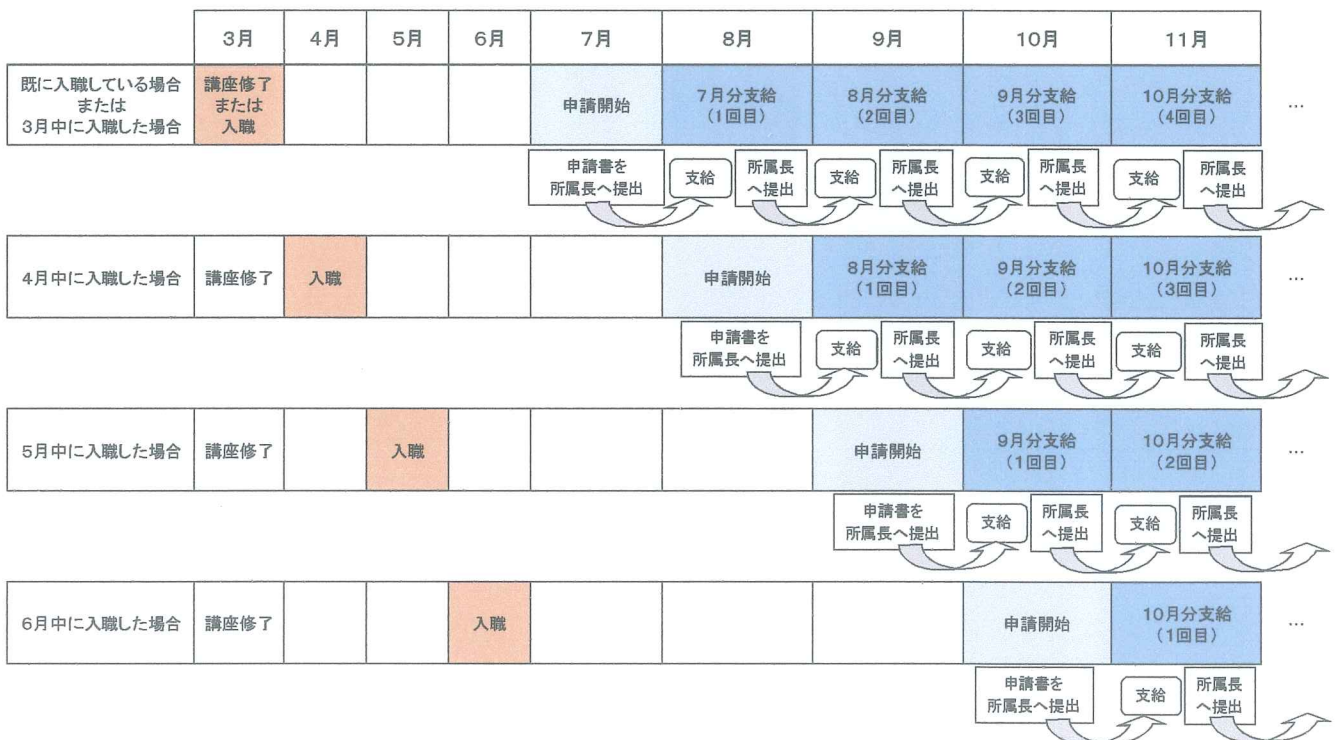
|  | 3月 | 4月 | 5月 | 6月 | 7月 | 8月 | 9月 | 10月 | 11月 |  |
|---|---|---|---|---|---|---|---|---|---|---|
| 既に入職している場合 または 3月中に入職した場合 | 講座修了 または 入職 |  |  |  | 申請開始 | 7月分支給 (1回目) | 8月分支給 (2回目) | 9月分支給 (3回目) | 10月分支給 (4回目) | … |

申請書を所属長へ提出　支給　所属長へ提出　支給　所属長へ提出　支給　所属長へ提出　支給　所属長へ提出

|  |  |  |  |  |  |  |  |  |  |  |
|---|---|---|---|---|---|---|---|---|---|---|
| 4月中に入職した場合 | 講座修了 | 入職 |  |  |  | 申請開始 | 8月分支給 (1回目) | 9月分支給 (2回目) | 10月分支給 (3回目) | … |

申請書を所属長へ提出　支給　所属長へ提出　支給　所属長へ提出　支給　所属長へ提出

|  |  |  |  |  |  |  |  |  |  |  |
|---|---|---|---|---|---|---|---|---|---|---|
| 5月中に入職した場合 | 講座修了 |  | 入職 |  |  |  | 申請開始 | 9月分支給 (1回目) | 10月分支給 (2回目) | … |

申請書を所属長へ提出　支給　所属長へ提出　支給　所属長へ提出

|  |  |  |  |  |  |  |  |  |  |  |
|---|---|---|---|---|---|---|---|---|---|---|
| 6月中に入職した場合 | 講座修了 |  |  | 入職 |  |  |  | 申請開始 | 10月分支給 (1回目) | … |

申請書を所属長へ提出　支給　所属長へ提出